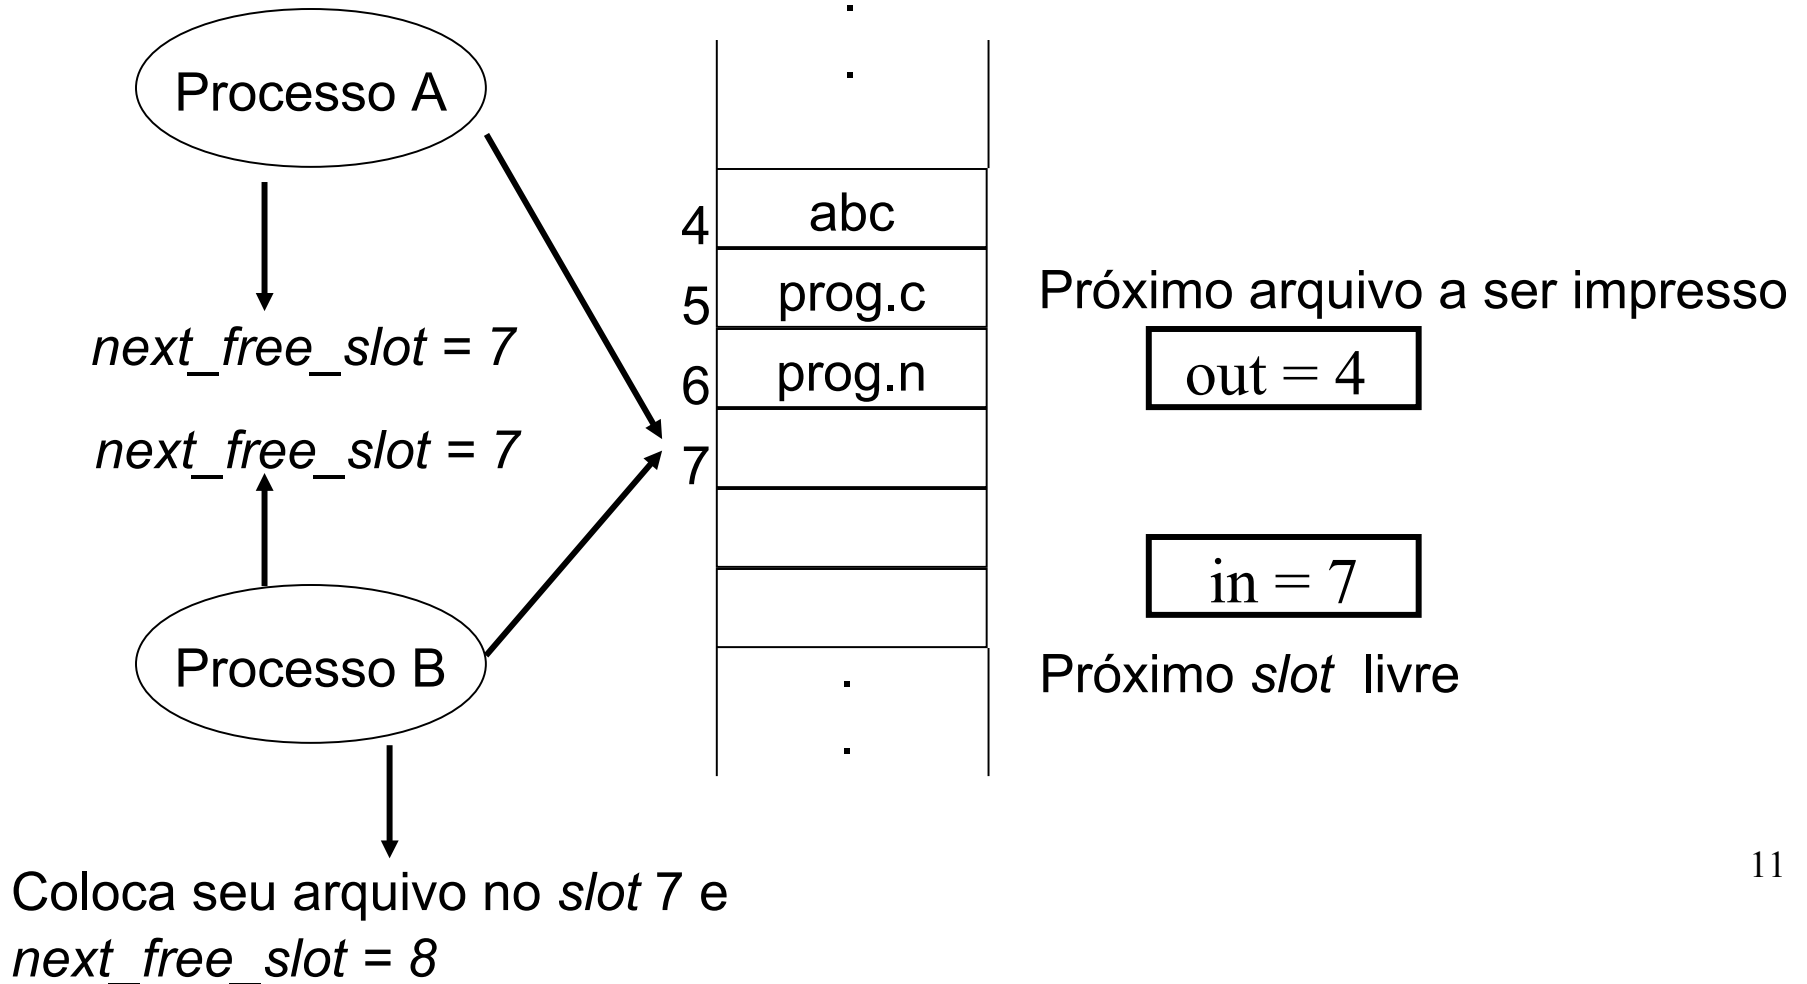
Processo A

next_free_slot = 7

next_free_slot = 7

Processo B

Coloca seu arquivo no slot 7 e next_free_slot = 8

.
.

| | |
|---|---|
| 4 | abc |
| 5 | prog.c |
| 6 | prog.n |
| 7 | |
| | |
| | |

.
.

Próximo arquivo a ser impresso

out = 4

in = 7

Próximo slot livre

11